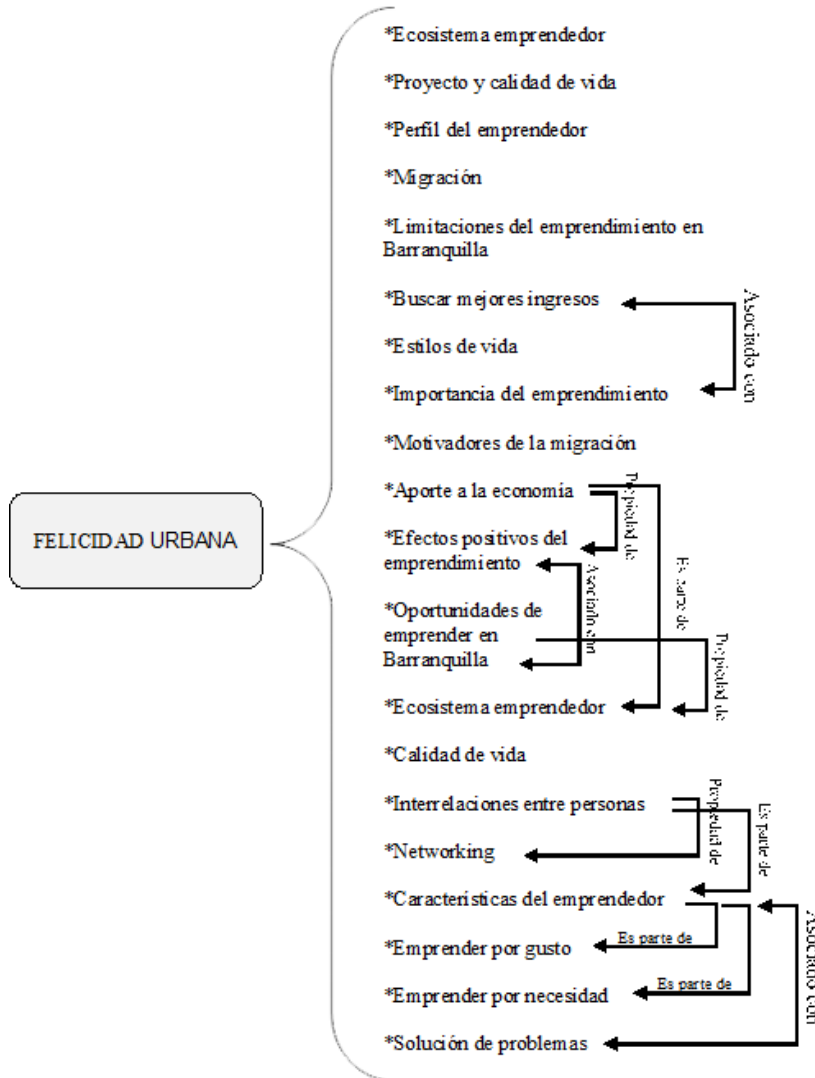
FELICIDAD URBANA

*Ecosistema emprendedor

*Proyecto y calidad de vida

*Perfil del emprendedor

*Migración

*Limitaciones del emprendimiento en Barranquilla

*Buscar mejores ingresos

*Estilos de vida

*Importancia del emprendimiento

*Motivadores de la migración

*Aporte a la economía

*Efectos positivos del emprendimiento

*Oportunidades de emprender en Barranquilla

*Ecosistema emprendedor

*Calidad de vida

*Interrelaciones entre personas

*Networking

*Características del emprendedor

*Emprender por gusto

*Emprender por necesidad

*Solución de problemas

Asociado con

Propiedad de

Es parte de

Asociado con

Propiedad de

Propiedad de

Es parte de

Es parte de

Es parte de

Asociado con